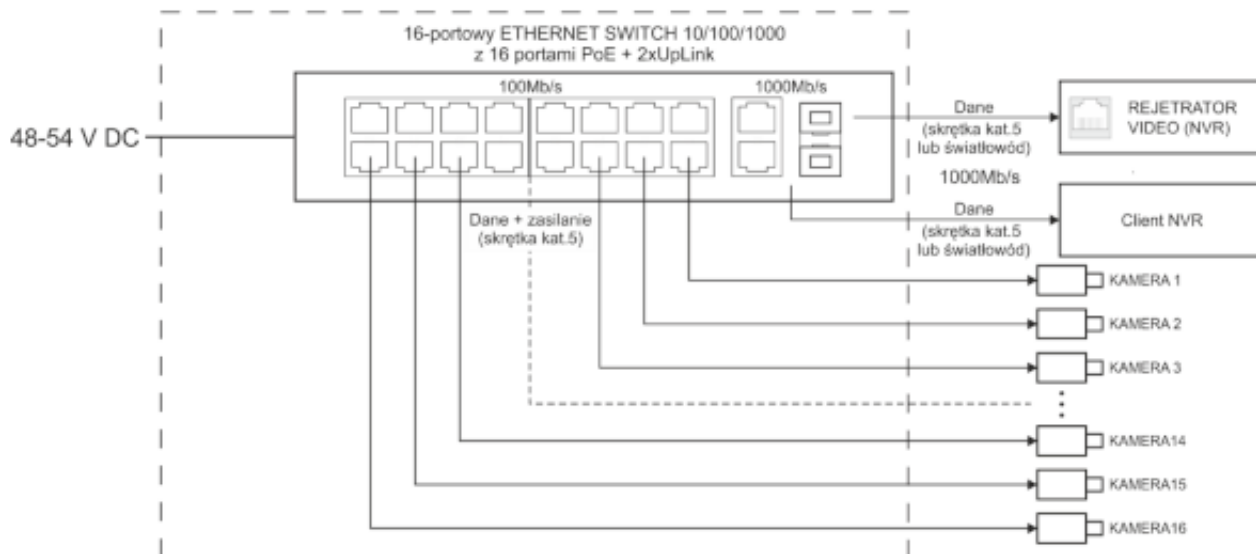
16-portowy ETHERNET SWITCH 10/100/1000
z 16 portami PoE + 2xUpLink

100Mb/s

1000Mb/s

48-54 V DC

Dane
(skrętka kat.5
lub światłowód)

REJETRATOR
VIDEO (NVR)

1000Mb/s

Dane
(skrętka kat.5
lub światłowód)

Client NVR

Dane + zasilanie
(skrętka kat.5)

KAMERA 1

KAMERA 2

KAMERA 3

KAMERA14

KAMERA15

KAMERA16